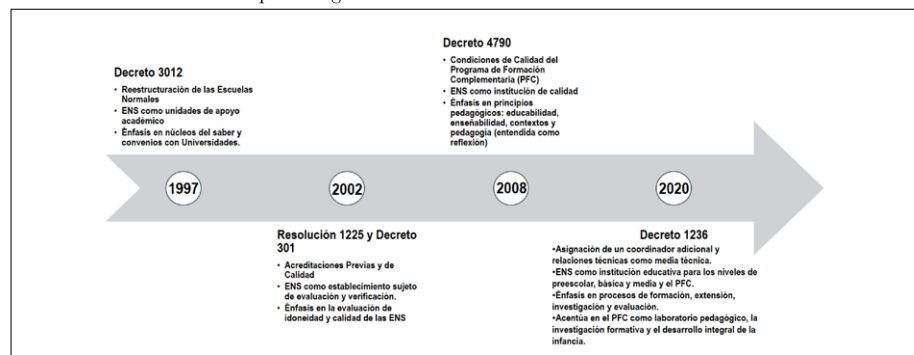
Decreto 3012
- Reestructuración de las Escuelas Normales
- ENS como unidades de apoyo académico
- Énfasis en núcleos del saber y convenios con Universidades.

Decreto 4790
- Condiciones de Calidad del Programa de Formación Complementaria (PFC)
- ENS como institución de calidad
- Énfasis en principios pedagógicos: educabilidad, enseñabilidad, contextos y pedagogía (entendida como reflexión)

1997

2002

2008

2020

Resolución 1225 y Decreto 301
- Acreditaciones Previas y de Calidad
- ENS como establecimiento sujeto de evaluación y verificación.
- Énfasis en la evaluación de idoneidad y calidad de las ENS

Decreto 1236
•Asignación de un coordinador adicional y relaciones técnicas como media técnica.
•ENS como institución educativa para los niveles de preescolar, básica y media y el PFC.
•Énfasis en procesos de formación, extensión, investigación y evaluación.
•Acentúa en el PFC como laboratorio pedagógico, la investigación formativa y el desarrollo integral de la infancia.